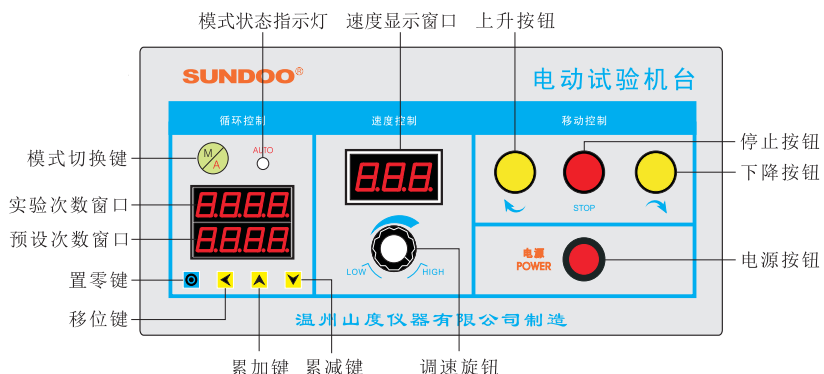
模式状态指示灯
速度显示窗口
上升按钮
SUNDOO®
电动试验机台
循环控制
速度控制
移动控制
模式切换键
M
A
AUTO
停止按钮
下降按钮
STOP
实验次数窗口
8.8.8.8.
预设次数窗口
8.8.8.8.
8.8.8.
LOW
HIGH
电源
POWER
电源按钮
置零键
移位键
温州山度仪器有限公司制造
累加键
累减键
调速旋钮